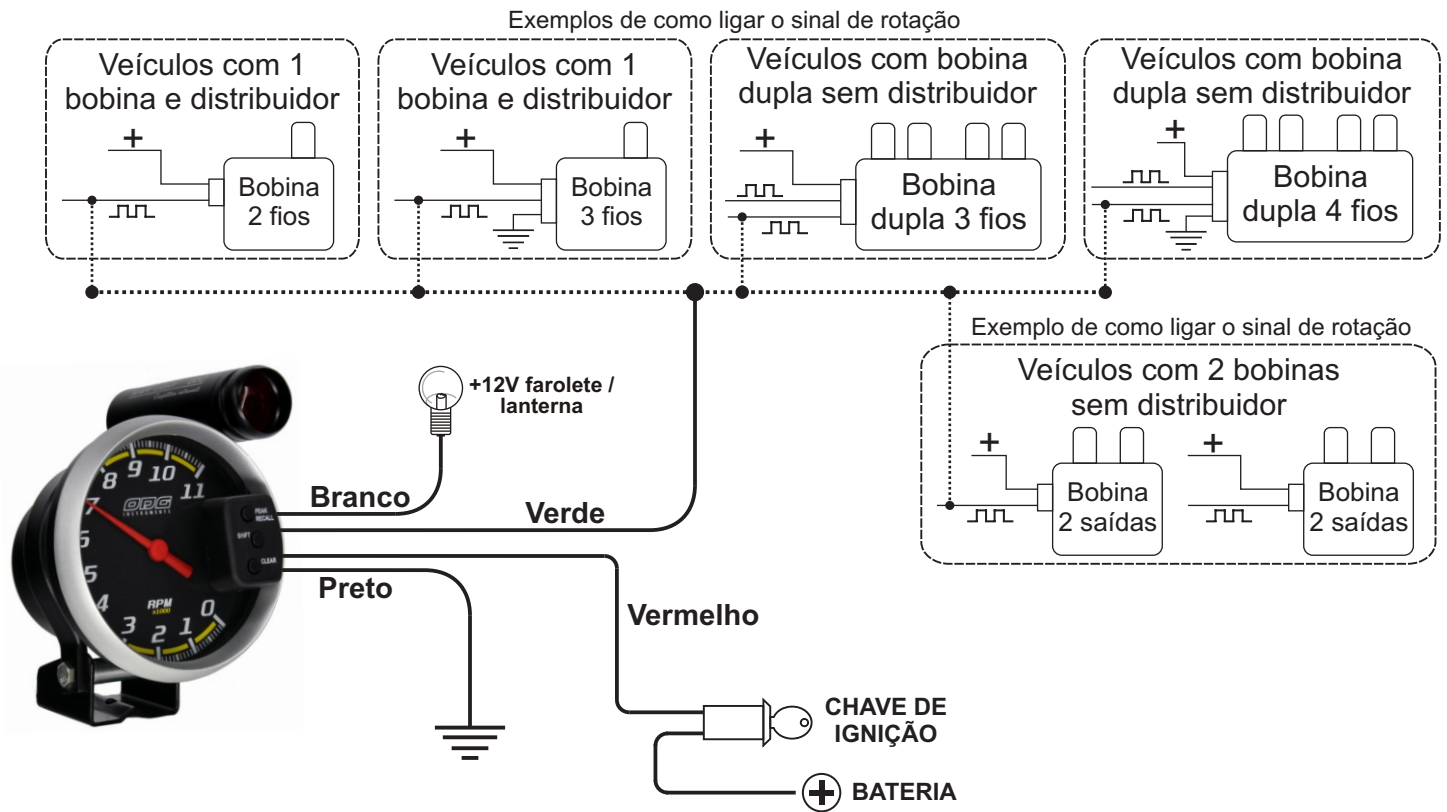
Exemplos de como ligar o sinal de rotação

Veículos com 1 bobina e distribuidor
+
Bobina 2 fios

Veículos com 1 bobina e distribuidor
+
Bobina 3 fios

Veículos com bobina dupla sem distribuidor
+
Bobina dupla 3 fios

Veículos com bobina dupla sem distribuidor
+
Bobina dupla 4 fios

Exemplo de como ligar o sinal de rotação

Veículos com 2 bobinas sem distribuidor
+
Bobina 2 saídas
+
Bobina 2 saídas

+12V farolete / lanterna

8 9 10 11
7
6
5
4
3 2 1 0
RPM x1000
OPC INSTRUMENTS
PEAK RECALL
SHIFT
CLEAR

Branco
Verde
Preto
Vermelho

CHAVE DE IGNIÇÃO
BATERIA